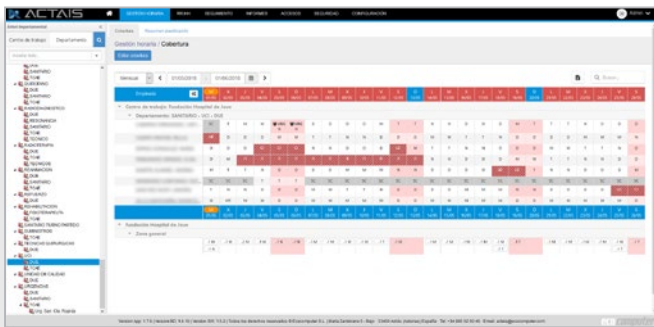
ACTAIS

GESTIÓN HORARIA

Centro de trabajo  Departamento

Gestión horaria / Cobertura

Mensual  01/03/2018  01/04/2018

Empleado

Centro de trabajo: Fundación Hospital de Jove

Departamento: SANITARIO - UCI - DUE

Fundación Hospital de Jove

Zona general

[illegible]